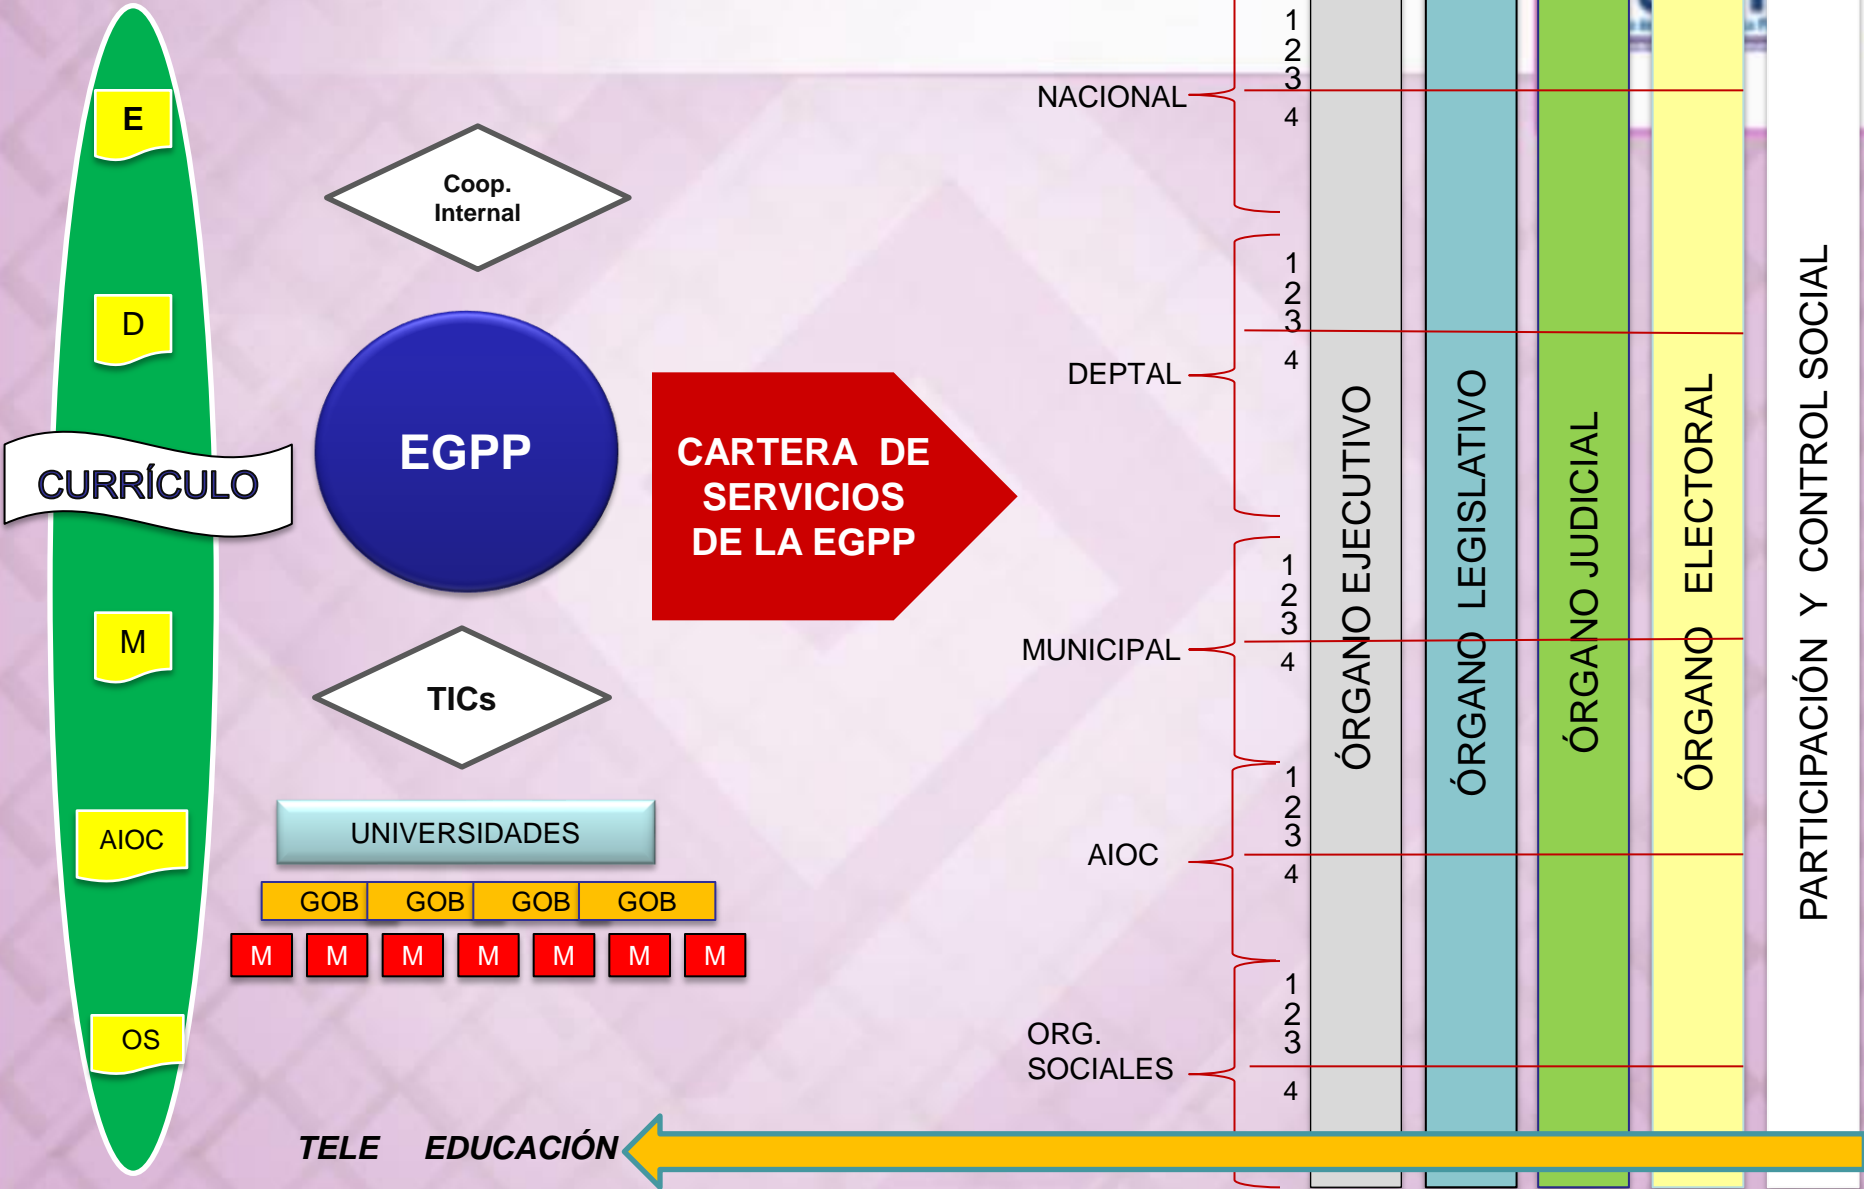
E

D

CURRÍCULO

M

AIOC

OS

Coop. Internal

EGPP

TICs

UNIVERSIDADES

GOB GOB GOB GOB

M M M M M M M

CARTERA DE SERVICIOS DE LA EGPP

NACIONAL
1
2
3
4

DEPTAL
1
2
3
4

MUNICIPAL
1
2
3
4

AIOC
1
2
3
4

ORG. SOCIALES
1
2
3
4

ÓRGANO EJECUTIVO

ÓRGANO LEGISLATIVO

ÓRGANO JUDICIAL

ÓRGANO ELECTORAL

PARTICIPACIÓN Y CONTROL SOCIAL

TELE EDUCACIÓN